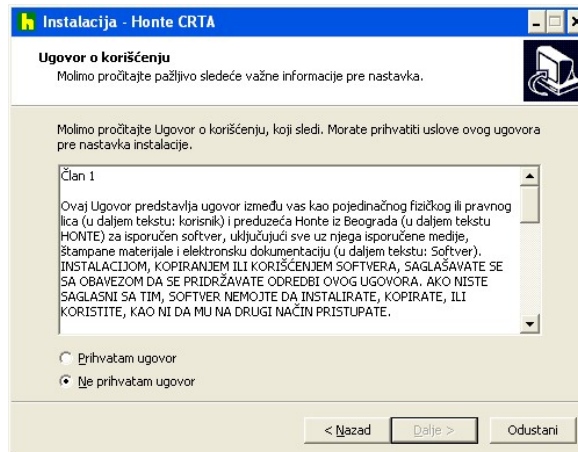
Instalacija - Honte CRTA

Ugovor o korišćenju
Molimo pročitajte pažljivo sledeće važne informacije pre nastavka.

Molimo pročitajte Ugovor o korišćenju, koji sledi. Morate prihvatiti uslove ovog ugovora pre nastavka instalacije.

Član 1

Ovaj Ugovor predstavlja ugovor između vas kao pojedinačnog fizičkog ili pravnog lica (u daljem tekstu: korisnik) i preduzeća Honte iz Beograda (u daljem tekstu HONTE) za isporučen softver, uključujući sve uz njega isporučene medije, štampane materijale i elektronsku dokumentaciju (u daljem tekstu: Softver). INSTALACIJOM, KOPIRANJEM ILI KORIŠĆENJEM SOFTVERA, SAGLAŠAVATE SE SA OBAVEZOM DA SE PRIDRŽAVATE ODREDBI OVOG UGOVORA. AKO NISTE SAGLASNI SA TIM, SOFTVER NEMOJTE DA INSTALIRATE, KOPIRATE, ILI KORISTITE, KAO NI DA MU NA DRUGI NAČIN PRISTUPATE.

Prihvatam ugovor
Ne prihvatam ugovor

< Nazad
Dalje >
Odustani